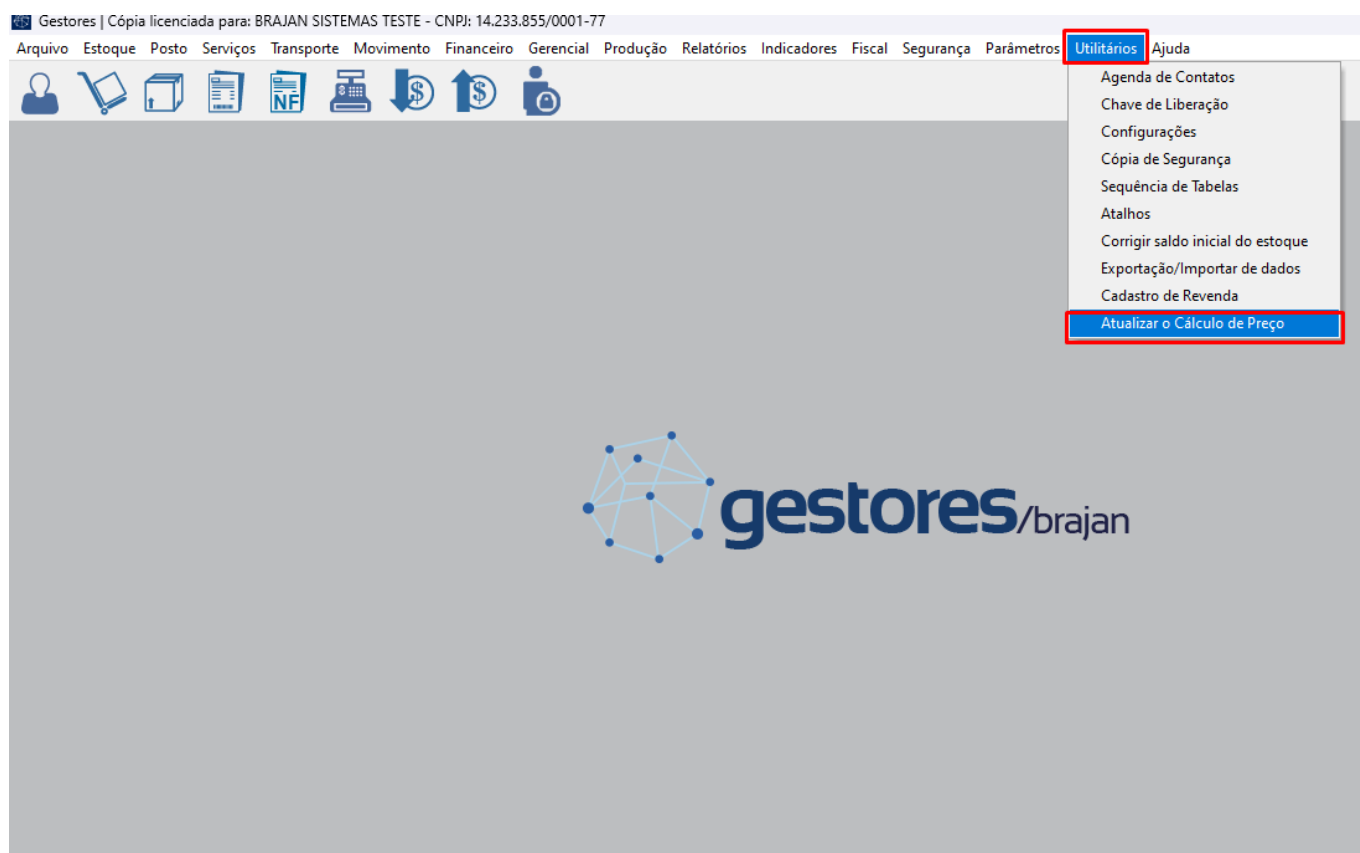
Gestores | Cópia licenciada para: BRAJAN SISTEMAS TESTE - CNPJ: 14.233.855/0001-77

Arquivo Estoque Posto Serviços Transporte Movimento Financeiro Gerencial Produção Relatórios Indicadores Fiscal Segurança Parâmetros Utilitários Ajuda

NF

Agenda de Contatos
Chave de Liberação
Configurações
Cópia de Segurança
Sequência de Tabelas
Atalhos
Corrigir saldo inicial do estoque
Exportação/Importar de dados
Cadastro de Revenda
Atualizar o Cálculo de Preço

gestores/brajan